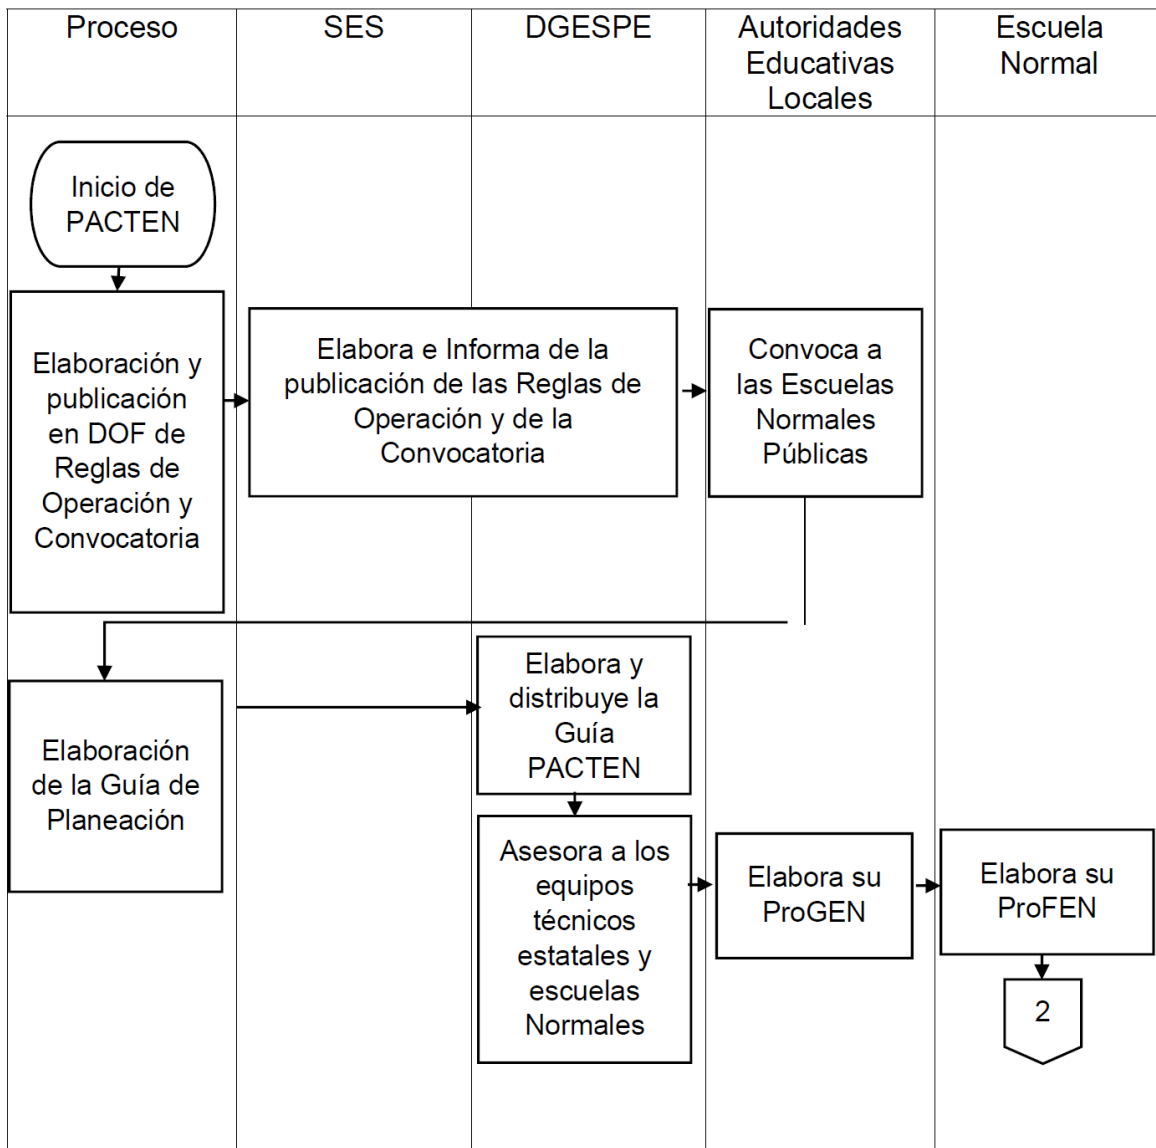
Proceso

SES

DGESPE

Autoridades Educativas Locales

Escuela Normal

Inicio de PACTEN

Elaboración y publicación en DOF de Reglas de Operación y Convocatoria

Elabora e Informa de la publicación de las Reglas de Operación y de la Convocatoria

Convoca a las Escuelas Normales Públicas

Elaboración de la Guía de Planeación

Elabora y distribuye la Guía PACTEN

Asesora a los equipos técnicos estatales y escuelas Normales

Elabora su ProGEN

Elabora su ProFEN

2